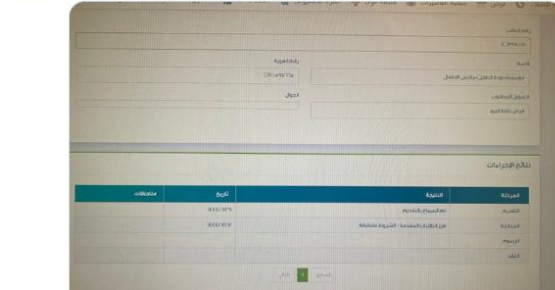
رقم الطلب

الجهة

مؤسسة بوابة الطفل لمدارس الأطفال

رقم الهوية

الجوال

المؤهل المطلوب

تتبع الإجراءات

| المرحلة | النتيجة | تاريخ | ملاحظات |
|---|---|---|---|
| التقديم | تم التسجيل بالتقديم | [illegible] | |
| المطابقة | فرز الطلبات المتقدمة - الشروط مطابقة | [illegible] | |
| الترشيح | | | |
| القبول | | | |

السابق 1 التالي